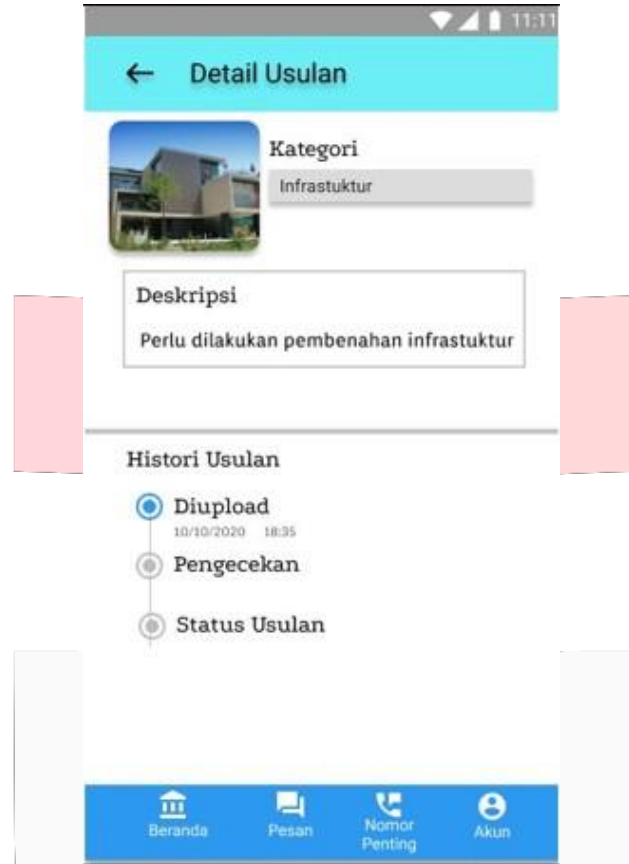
11:11

Detail Usulan

Kategori

Infrastuktur

Deskripsi

Perlu dilakukan pembenahan infrastuktur

Histori Usulan

Diupload
10/10/2020 18:35

Pengecekan

Status Usulan

Beranda
Pesan
Nomor Penting
Akun